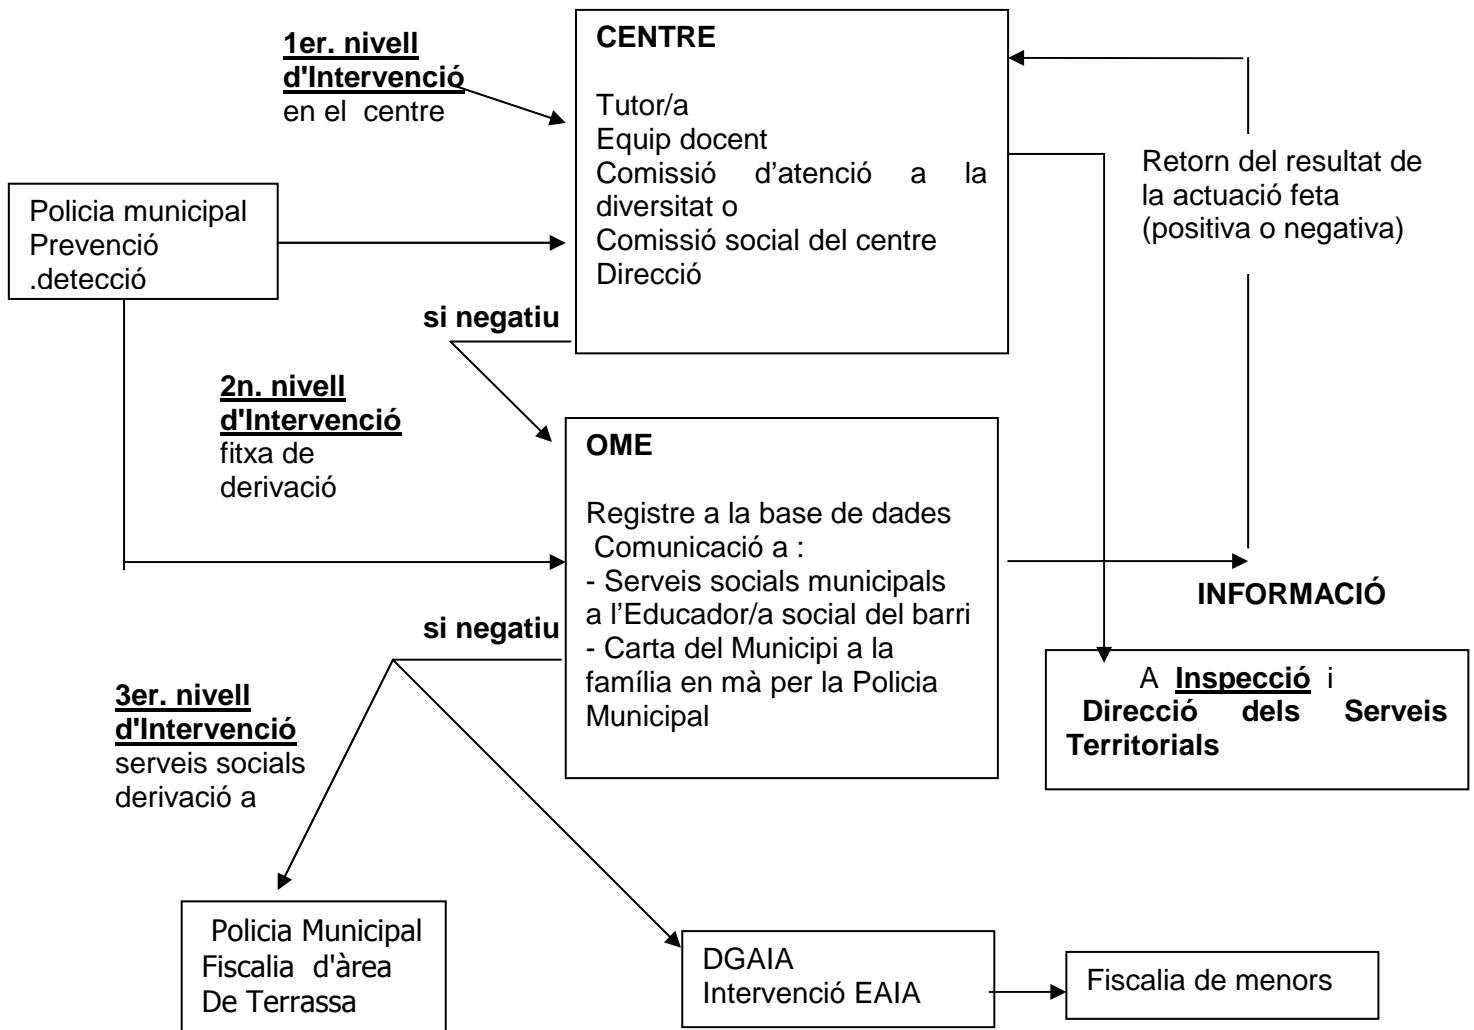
1er. nivell d'Intervenció
en el centre

CENTRE

Tutor/a
Equip docent
Comissió d'atenció a la diversitat o
Comissió social del centre
Direcció

Retorn del resultat de la actuació feta (positiva o negativa)

Policia municipal
Prevenció
.detecció

si negatiu

2n. nivell d'Intervenció
fitxa de derivació

OME

Registre a la base de dades
Comunicació a :
- Serveis socials municipals a l'Educador/a social del barri
- Carta del Municipi a la família en mà per la Policia Municipal

INFORMACIÓ

si negatiu

A Inspecció i Direcció dels Serveis Territorials

3er. nivell d'Intervenció
serveis socials derivació a

Policia Municipal
Fiscalia d'àrea
De Terrassa

DGAIA
Intervenció EAIA

Fiscalia de menors